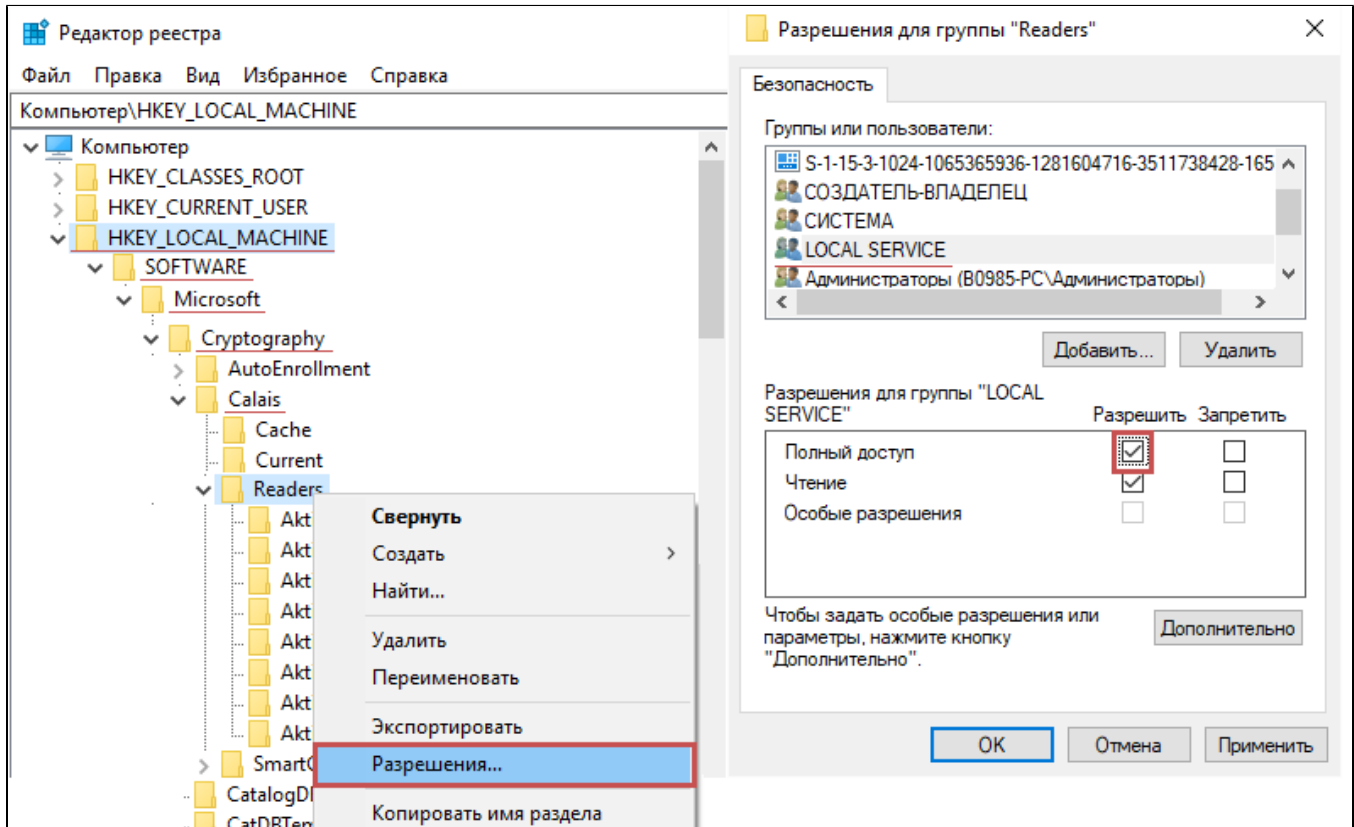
Редактор реестра

Файл Правка Вид Избранное Справка

Компьютер\HKEY_LOCAL_MACHINE

Компьютер
HKEY_CLASSES_ROOT
HKEY_CURRENT_USER
HKEY_LOCAL_MACHINE
SOFTWARE
Microsoft
Cryptography
AutoEnrollment
Calais
Cache
Current
Readers
Akt
Akt
Akt
Akt
Akt
Akt
Akt
Akt
Smart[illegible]
CatalogD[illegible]
CatDBTe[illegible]

Свернуть
Создать
Найти...
Удалить
Переименовать
Экспортировать
Разрешения...
Копировать имя раздела

Разрешения для группы "Readers"

Безопасность

Группы или пользователи:
S-1-15-3-1024-1065365936-1281604716-3511738428-165
СОЗДАТЕЛЬ-ВЛАДЕЛЕЦ
СИСТЕМА
LOCAL SERVICE
Администраторы (B0985-PC\Администраторы)

Добавить... Удалить

Разрешения для группы "LOCAL SERVICE"

| | Разрешить | Запретить |
|---|---|---|
| Полный доступ | ☑ | ☐ |
| Чтение | ☑ | ☐ |
| Особые разрешения | ☐ | ☐ |

Чтобы задать особые разрешения или параметры, нажмите кнопку "Дополнительно".

Дополнительно

OK Отмена Применить